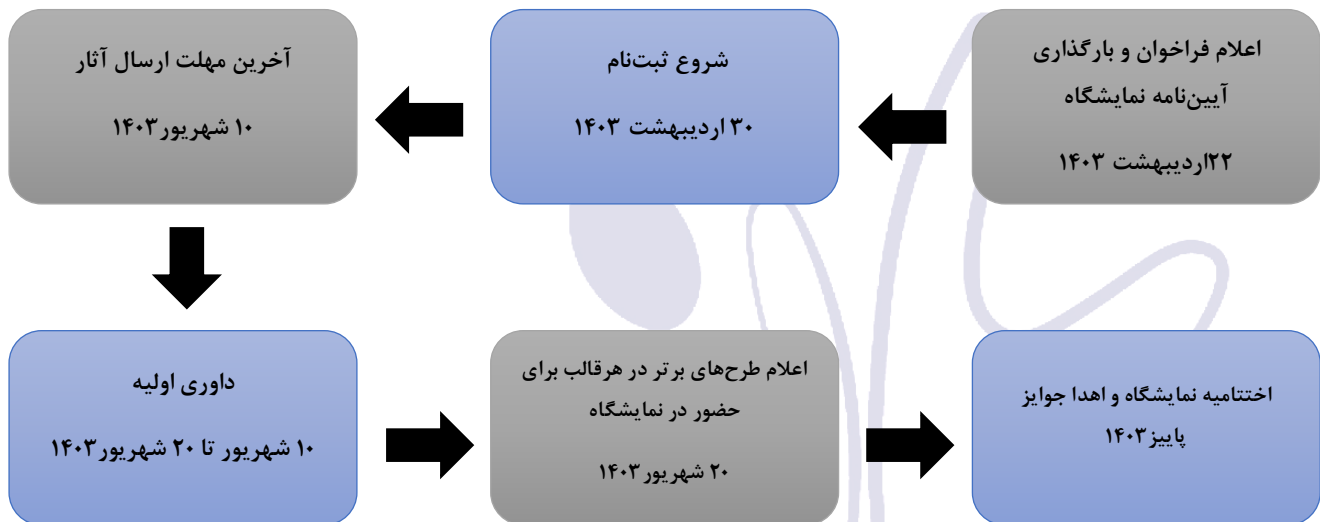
اعلام فراخوان و بارگذاری آیین‌نامه نمایشگاه

۲۲اردیبهشت ۱۴۰۳

شروع ثبت‌نام

۳۰ اردیبهشت ۱۴۰۳

آخرین مهلت ارسال آثار

۱۰ شهریور۱۴۰۳

داوری اولیه

۱۰ شهریور تا ۲۰ شهریور۱۴۰۳

اعلام طرح‌های برتر در هرقالب برای حضور در نمایشگاه

۲۰ شهریور ۱۴۰۳

اختتامیه نمایشگاه و اهدا جوایز

پاییز۱۴۰۳